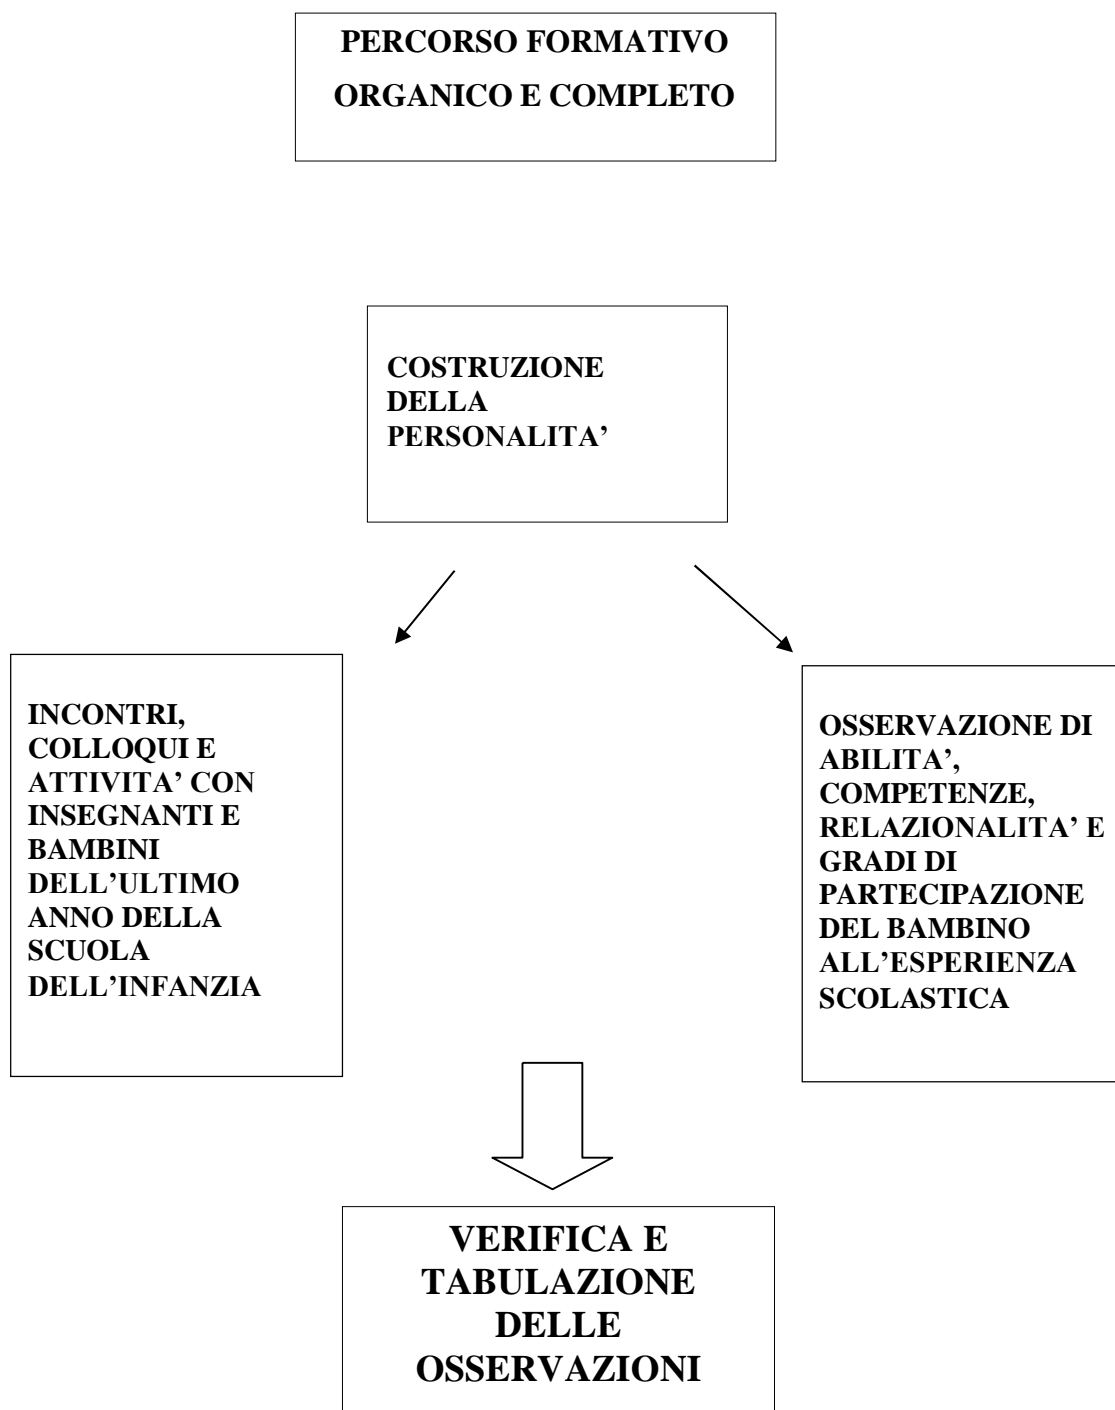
PERCORSO FORMATIVO
ORGANICO E COMPLETO

COSTRUZIONE DELLA PERSONALITA'

INCONTRI, COLLOQUI E ATTIVITA' CON INSEGNANTI E BAMBINI DELL'ULTIMO ANNO DELLA SCUOLA DELL'INFANZIA

OSSERVAZIONE DI ABILITA', COMPETENZE, RELAZIONALITA' E GRADI DI PARTECIPAZIONE DEL BAMBINO ALL'ESPERIENZA SCOLASTICA

VERIFICA E TABULAZIONE DELLE OSSERVAZIONI